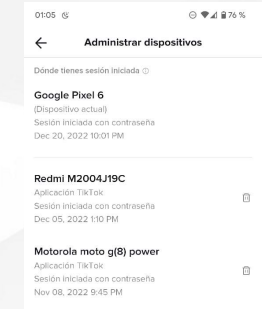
01:05 76 %

Administrar dispositivos

Dónde tienes sesión iniciada

Google Pixel 6
(Dispositivo actual)
Sesión iniciada con contraseña
Dec 20, 2022 10:01 PM

Redmi M2004J19C
Aplicación TikTok
Sesión iniciada con contraseña
Dec 05, 2022 1:10 PM

Motorola moto g(8) power
Aplicación TikTok
Sesión iniciada con contraseña
Nov 08, 2022 9:45 PM